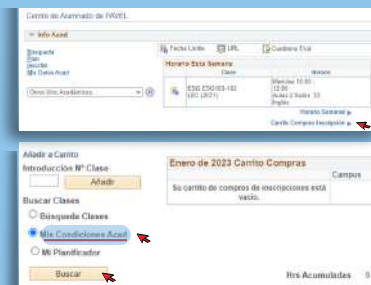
Centro de Alumnado de IVAVEL

Info Acad

Búsqueda
Plan
Inscribir
Mis Datos Acad

Otros Iños Académicos

Fecha Límite
URL
Cuaderno Eval

Horario Esta Semana

| Clase | Horario |
|---|---|
| ESG ESG103-102 LEC (2071) | Martes 10:00 - 12:00 Aulas 2 Sala 33 Inglés |

Horario Semanal ▶
Carrito Compras Inscripción ▶

Añadir a Carrito
Introducción Nº Clase
Añadir

Buscar Clases
Búsqueda Clases
Mis Condiciones Acad
Mi Planificador
Buscar

Enero de 2023 Carrito Compras

Campus

Su carrito de compras de inscripciones está vacío.

Hrs Acumuladas 0